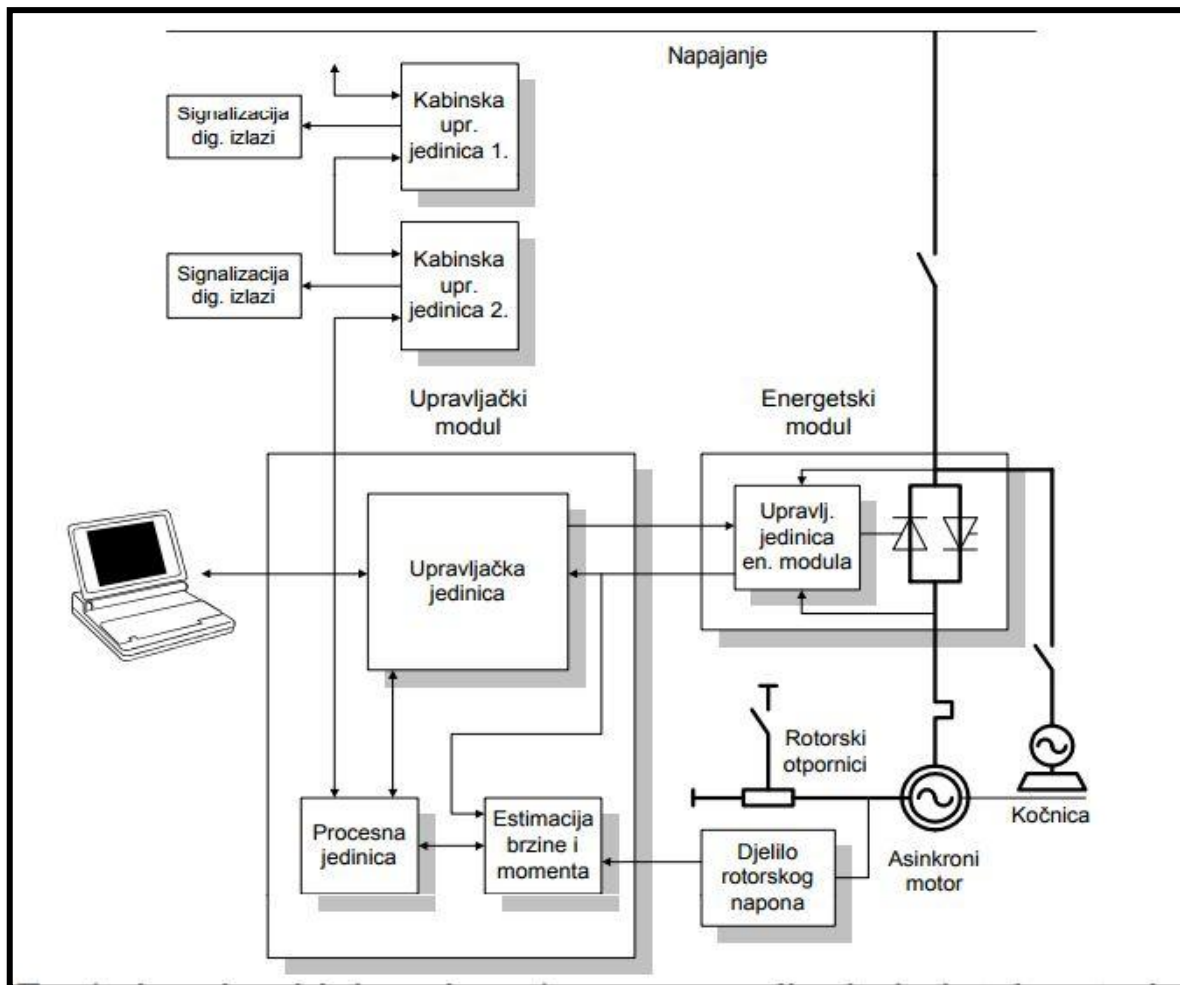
Napajanje

Signalizacija dig. izlazi

Kabinska upr. jedinica 1.

Signalizacija dig. izlazi

Kabinska upr. jedinica 2.

Upravljački modul

Energetski modul

Upravljačka jedinica

Upravlj. jedinica en. modula

Rotorski otpornici

Procesna jedinica

Estimacija brzine i momenta

Djelilo rotorskog napona

Asinkroni motor

Kočnica

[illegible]